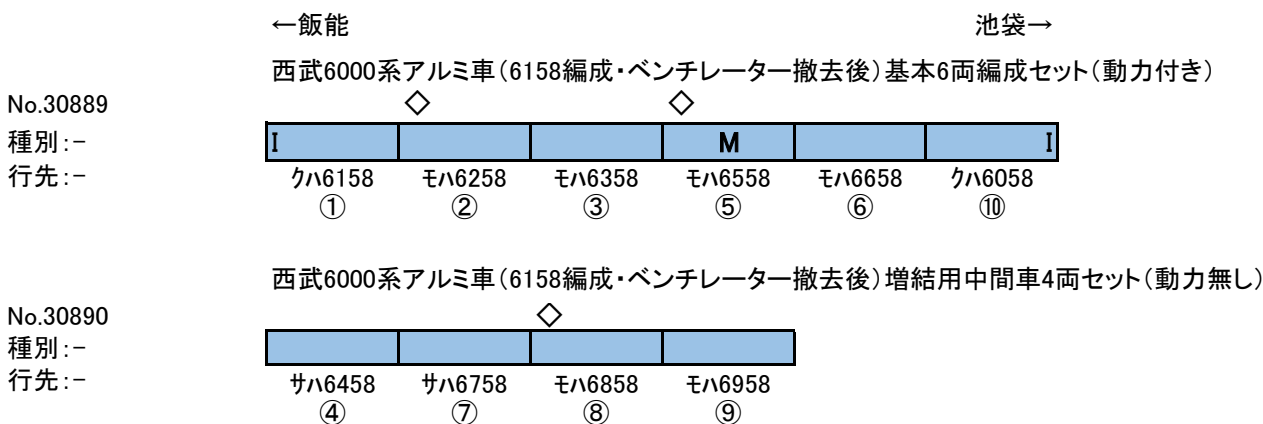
←飯能　　　　　　　　　　　　　　　　　　　　池袋→

西武6000系アルミ車(6158編成・ベンチレーター撤去後)基本6両編成セット(動力付き)

No.30889
種別:-
行先:-

◇　◇

| I | | | M | | I |
|---|---|---|---|---|---|
| クハ6158 | モハ6258 | モハ6358 | モハ6558 | モハ6658 | クハ6058 |
| ① | ② | ③ | ⑤ | ⑥ | ⑩ |

西武6000系アルミ車(6158編成・ベンチレーター撤去後)増結用中間車4両セット(動力無し)

No.30890
種別:-
行先:-

◇

| サハ6458 | サハ6758 | モハ6858 | モハ6958 |
|---|---|---|---|
| ④ | ⑦ | ⑧ | ⑨ |